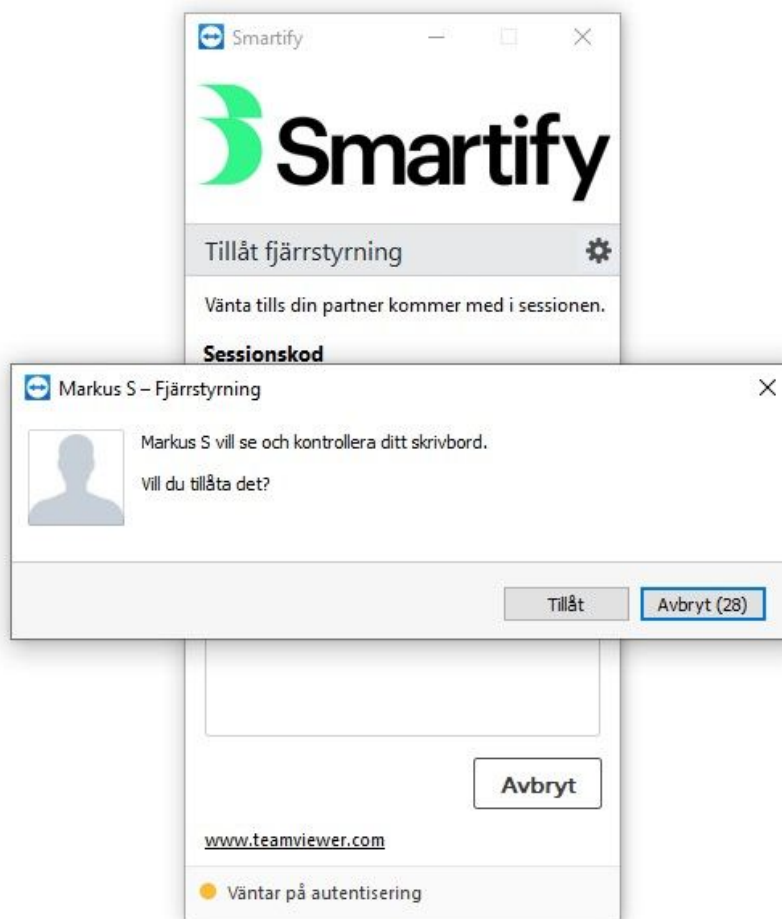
Smartify

Smartify

Tillåt fjärrstyrning

Vänta tills din partner kommer med i sessionen.

Sessionskod

Markus S – Fjärrstyrning

Markus S vill se och kontrollera ditt skrivbord.

Vill du tillåta det?

Tillåt

Avbryt (28)

Avbryt

www.teamviewer.com

Väntar på autentisering